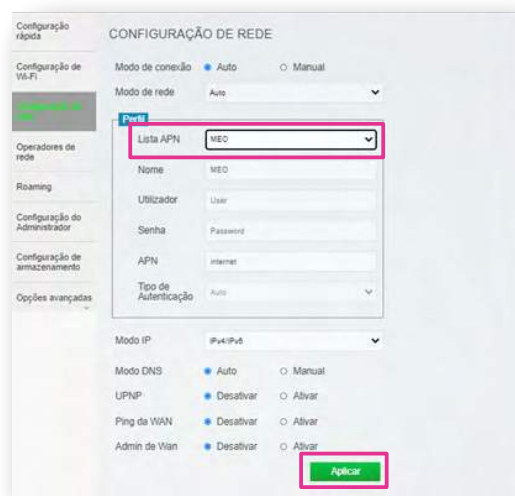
Configuração rápida

Configuração de Wi-Fi

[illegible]

Operadores de rede

Roaming

Configuração do Administrador

Configuração de armazenamento

Opções avançadas

CONFIGURAÇÃO DE REDE

Modo de conexão • Auto ○ Manual

Modo de rede Auto

Perfil

Lista APN MEO

Nome MEO

Utilizador User

Senha Password

APN internet

Tipo de Autenticação Auto

Modo IP IPv4/IPv6

Modo DNS • Auto ○ Manual

UPNP • Desativar ○ Ativar

Ping da WAN • Desativar ○ Ativar

Admin de Wan • Desativar ○ Ativar

Aplicar